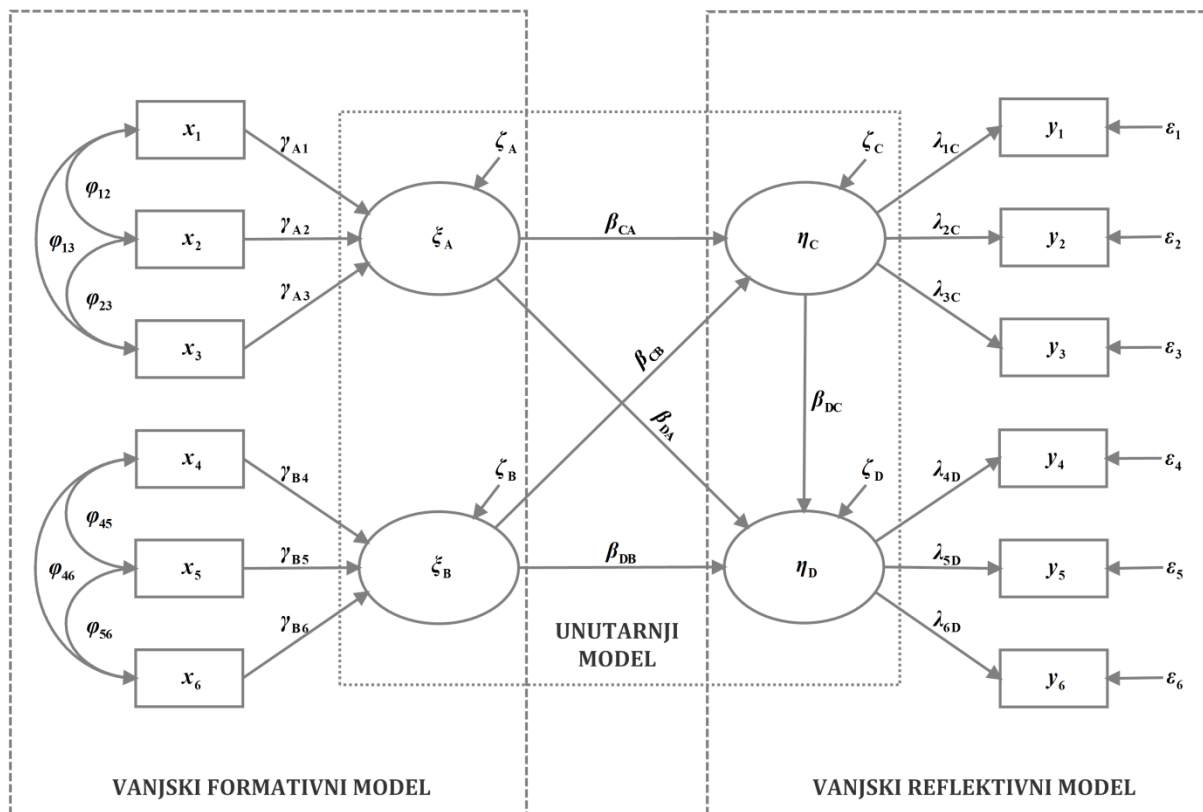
$x_1$
$\gamma_{A1}$
$\zeta_A$
$\zeta_C$
$\lambda_{1C}$
$y_1$
$\varepsilon_1$
$\varphi_{12}$
$\varphi_{13}$
$x_2$
$\gamma_{A2}$
$\xi_A$
$\beta_{CA}$
$\eta_C$
$\lambda_{2C}$
$y_2$
$\varepsilon_2$
$\varphi_{23}$
$\gamma_{A3}$
$\lambda_{3C}$
$x_3$
$y_3$
$\varepsilon_3$
$\beta_{CB}$
$\beta_{DA}$
$\beta_{DC}$
$x_4$
$\gamma_{B4}$
$\zeta_B$
$\zeta_D$
$\lambda_{4D}$
$y_4$
$\varepsilon_4$
$\varphi_{45}$
$\varphi_{46}$
$x_5$
$\gamma_{B5}$
$\xi_B$
$\beta_{DB}$
$\eta_D$
$\lambda_{5D}$
$y_5$
$\varepsilon_5$
$\varphi_{56}$
$\gamma_{B6}$
$\lambda_{6D}$
$x_6$
$y_6$
$\varepsilon_6$

UNUTARNJI MODEL

VANJSKI FORMATIVNI MODEL

VANJSKI REFLEKTIVNI MODEL